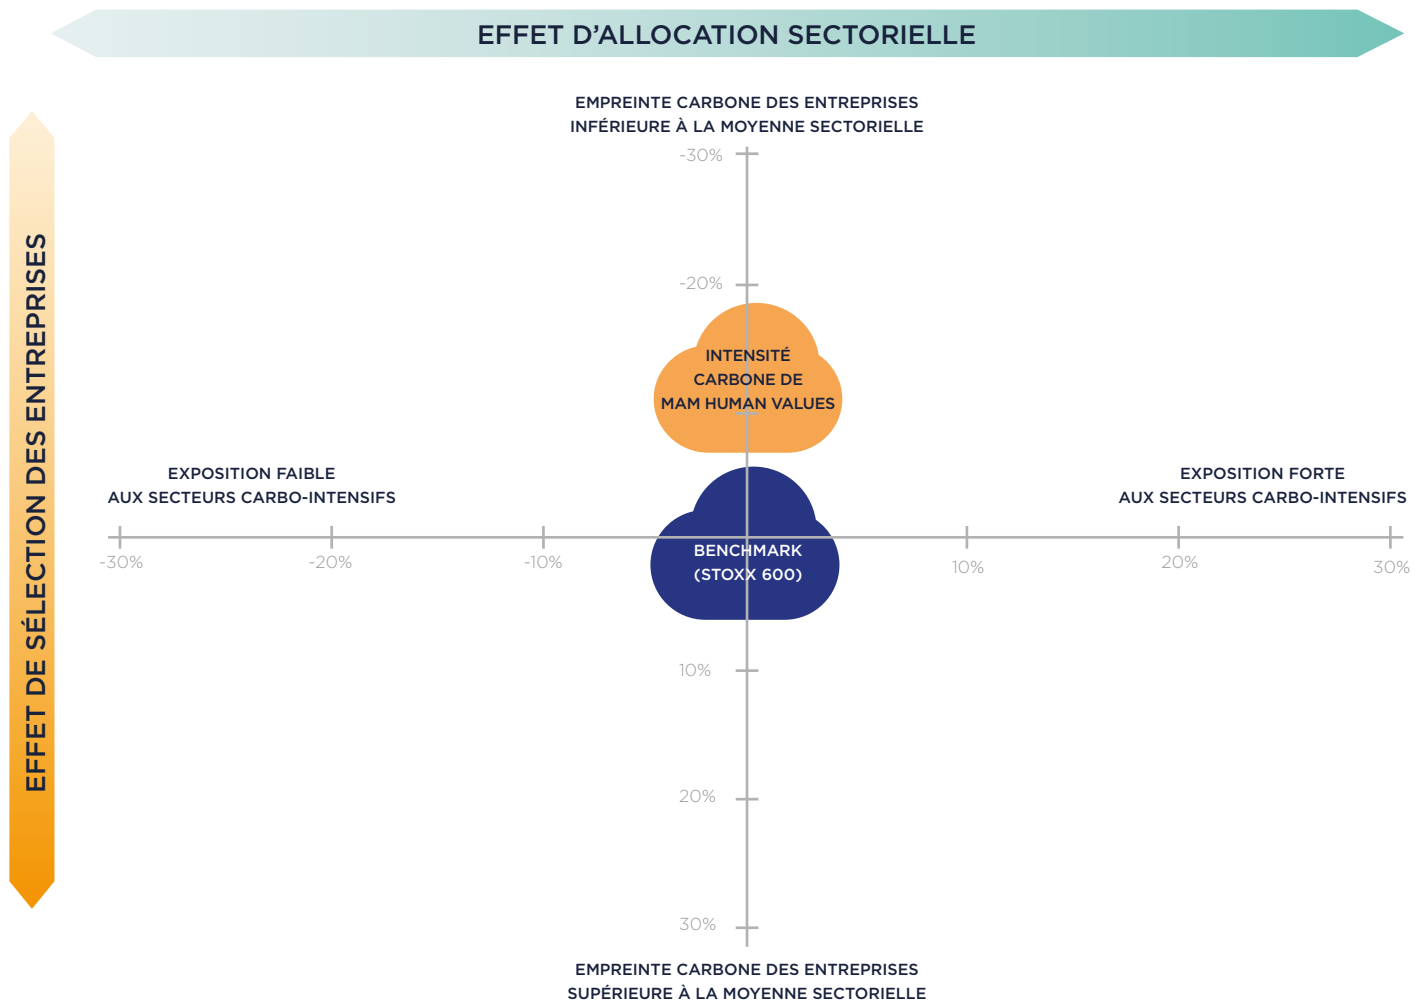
EFFET D’ALLOCATION SECTORIELLE

EFFET DE SÉLECTION DES ENTREPRISES

EMPREINTE CARBONE DES ENTREPRISES INFÉRIEURE À LA MOYENNE SECTORIELLE

-30%

-20%

INTENSITÉ CARBONE DE MAM HUMAN VALUES

EXPOSITION FAIBLE AUX SECTEURS CARBO-INTENSIFS

EXPOSITION FORTE AUX SECTEURS CARBO-INTENSIFS

-30%

-20%

-10%

BENCHMARK (STOXX 600)

10%

20%

30%

10%

20%

30%

EMPREINTE CARBONE DES ENTREPRISES SUPÉRIEURE À LA MOYENNE SECTORIELLE